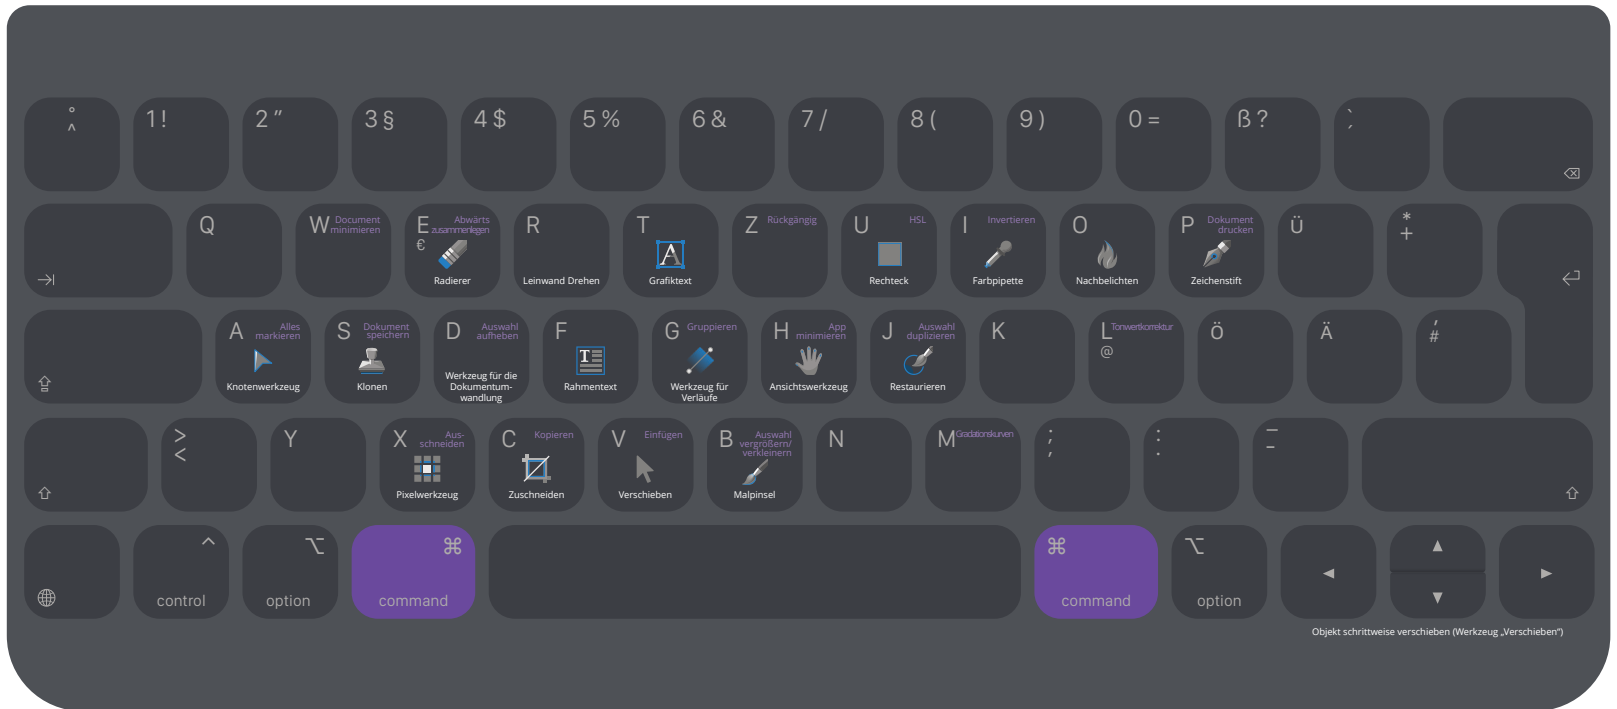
° ^ 1 ! 2 " 3 § 4 $ 5 % 6 & 7 / 8 ( 9 ) 0 = ß ? `

Q
W Document minimieren
E € Abwärts zusammenlegen Radierer
R Leinwand Drehen
T Grafiktext
Z Rückgängig
U HSL Rechteck
I Invertieren Farbpipette
O Nachbelichten
P Dokument drucken Zeichenstift
Ü
* +

A Alles markieren Knotenwerkzeug
S Dokument speichern Klonen
D Auswahl aufheben Werkzeug für die Dokumentumwandlung
F Rahmentext
G Gruppieren Werkzeug für Verläufe
H App minimieren Ansichtswerkzeug
J Auswahl duplizieren Restaurieren
K
L @ Tonwertkorrektur
Ö
Ä
' #

> <
Y
X Ausschneiden Pixelwerkzeug
C Kopieren Zuschneiden
V Einfügen Verschieben
B Auswahl vergrößern/ verkleinern Malpinsel
N
M Gradationskurven
; ,
: .
_ -

^ control
⌥ option
⌘ command
⌘ command
⌥ option
◀ ▲ ▼ ▶

Objekt schrittweise verschieben (Werkzeug „Verschieben")